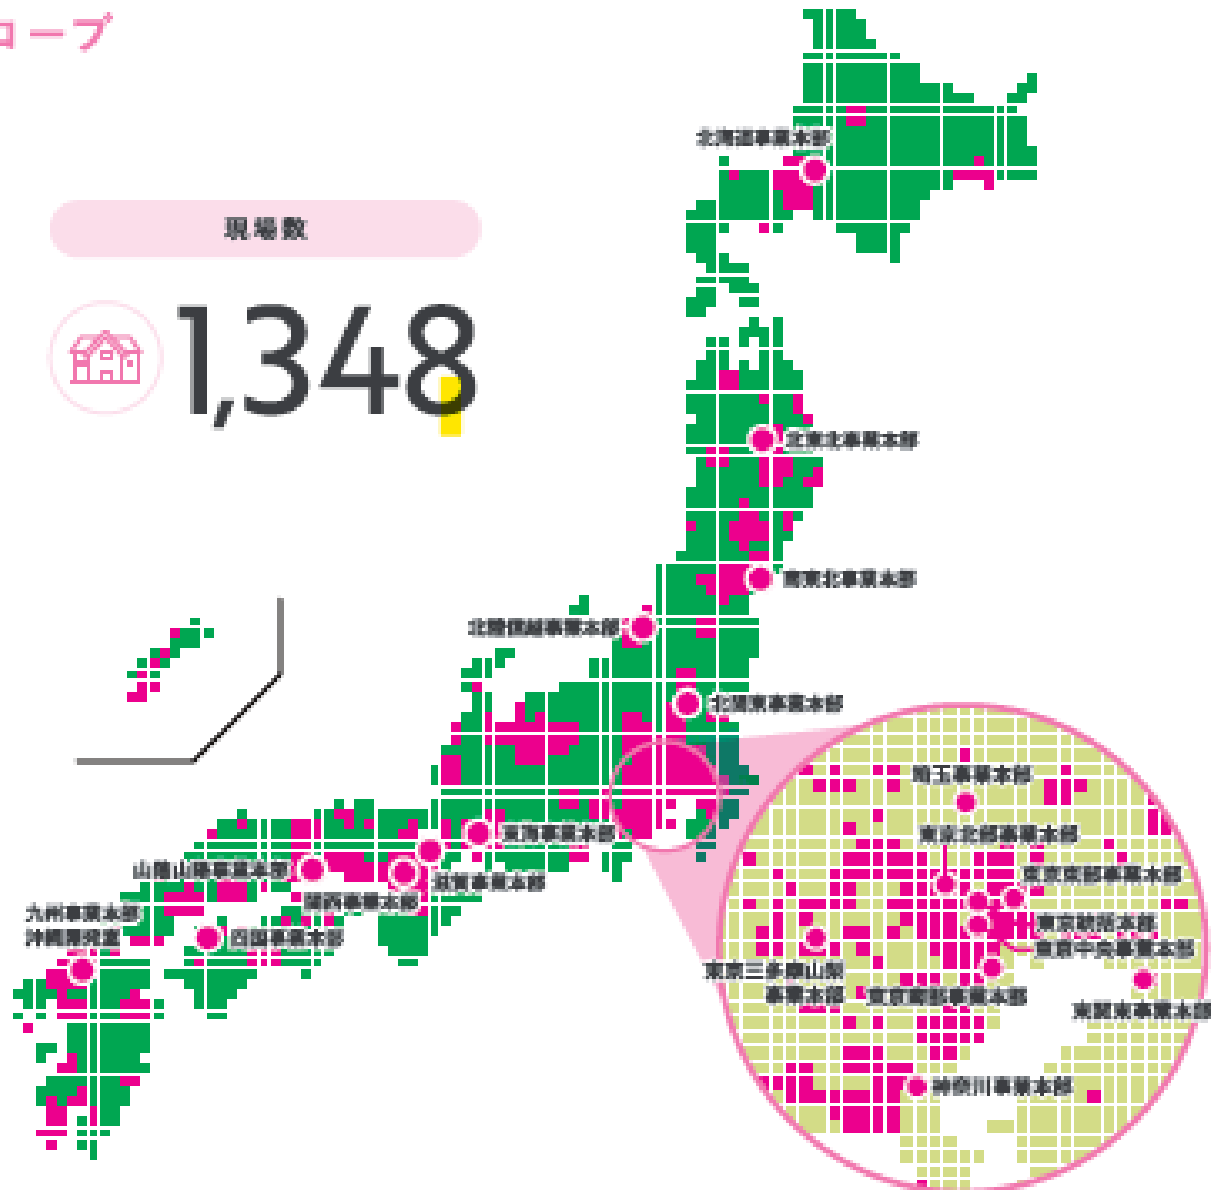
ループ

現場数

1,348

北海道事業本部

北東北事業本部

南東北事業本部

北陸信越事業本部

北関東事業本部

東海事業本部

滋賀事業本部

関西事業本部

山陰山陽事業本部

四国事業本部

九州事業本部
沖縄事務室

埼玉事業本部

東京北部事業本部

東京東部事業本部

東京城南本部

東京中央事業本部

東京三多摩山梨
事業本部

東京南部事業本部

南関東事業本部

神奈川事業本部